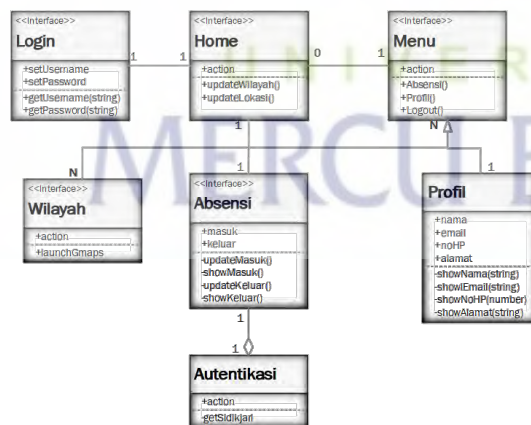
<<Interface>>
Login
+setUsername
+setPassword
+getUsername(string)
+getPassword(string)

1

1

<<Interface>>
Home
+action
+updateWilayah()
+updateLokasi()

0

1

<<Interface>>
Menu
+action
+Absensi()
+Profil()
+Logout()

N

1

1

N

<<Interface>>
Wilayah
+action
+launchGmaps

<<Interface>>
Absensi
+masuk
+keluar
+updateMasuk()
+showMasuk()
+updateKeluar()
+showKeluar()

1

Profil
+nama
+email
+noHP
+alamat
+showNama(string)
+showEmail(string)
+showNoHP(number)
+showAlamat(string)

1

1

Autentikasi
+action
+getSidikjari

U N I V E R
MERCU B